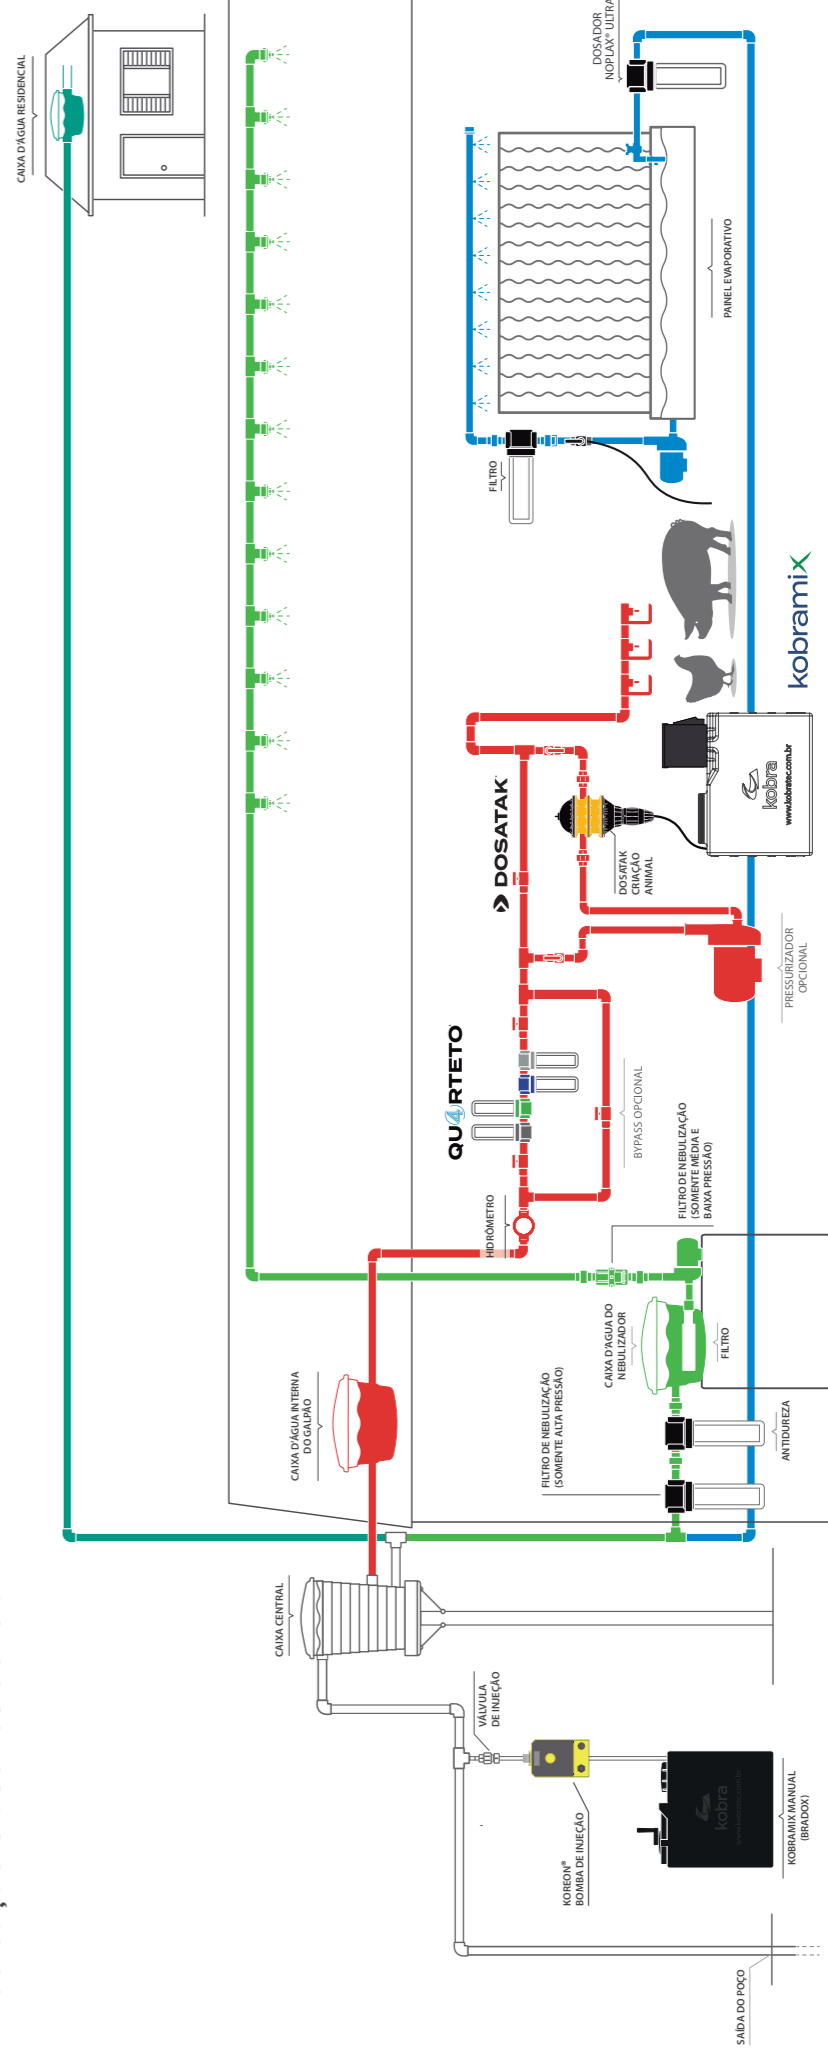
CAIXA D'ÁGUA RESIDENCIAL

DOSADOR NOPLAX® ULTRA

PAINEL EVAPORATIVO

FILTRO

kobramix

kobra
www.kobratec.com.br

DOSATAK

DOSATAK CRIAÇÃO ANIMAL

PRESSURIZADOR OPCIONAL

QU4RTETO

BYPASS OPCIONAL

HIDRÔMETRO

FILTRO DE NEBULIZAÇÃO (SOMENTE MÉDIA E BAIXA PRESSÃO)

CAIXA D'ÁGUA DO NEBULIZADOR

FILTRO

ANTIDUREZA

FILTRO DE NEBULIZAÇÃO (SOMENTE ALTA PRESSÃO)

CAIXA D'ÁGUA INTERNA DO GALPÃO

CAIXA CENTRAL

VÁLVULA DE INJEÇÃO

KOREON® BOMBA DE INJEÇÃO

kobra
www.kobratec.com.br

KOBRAMIX MANUAL (BRADOX)

SAÍDA DO POÇO